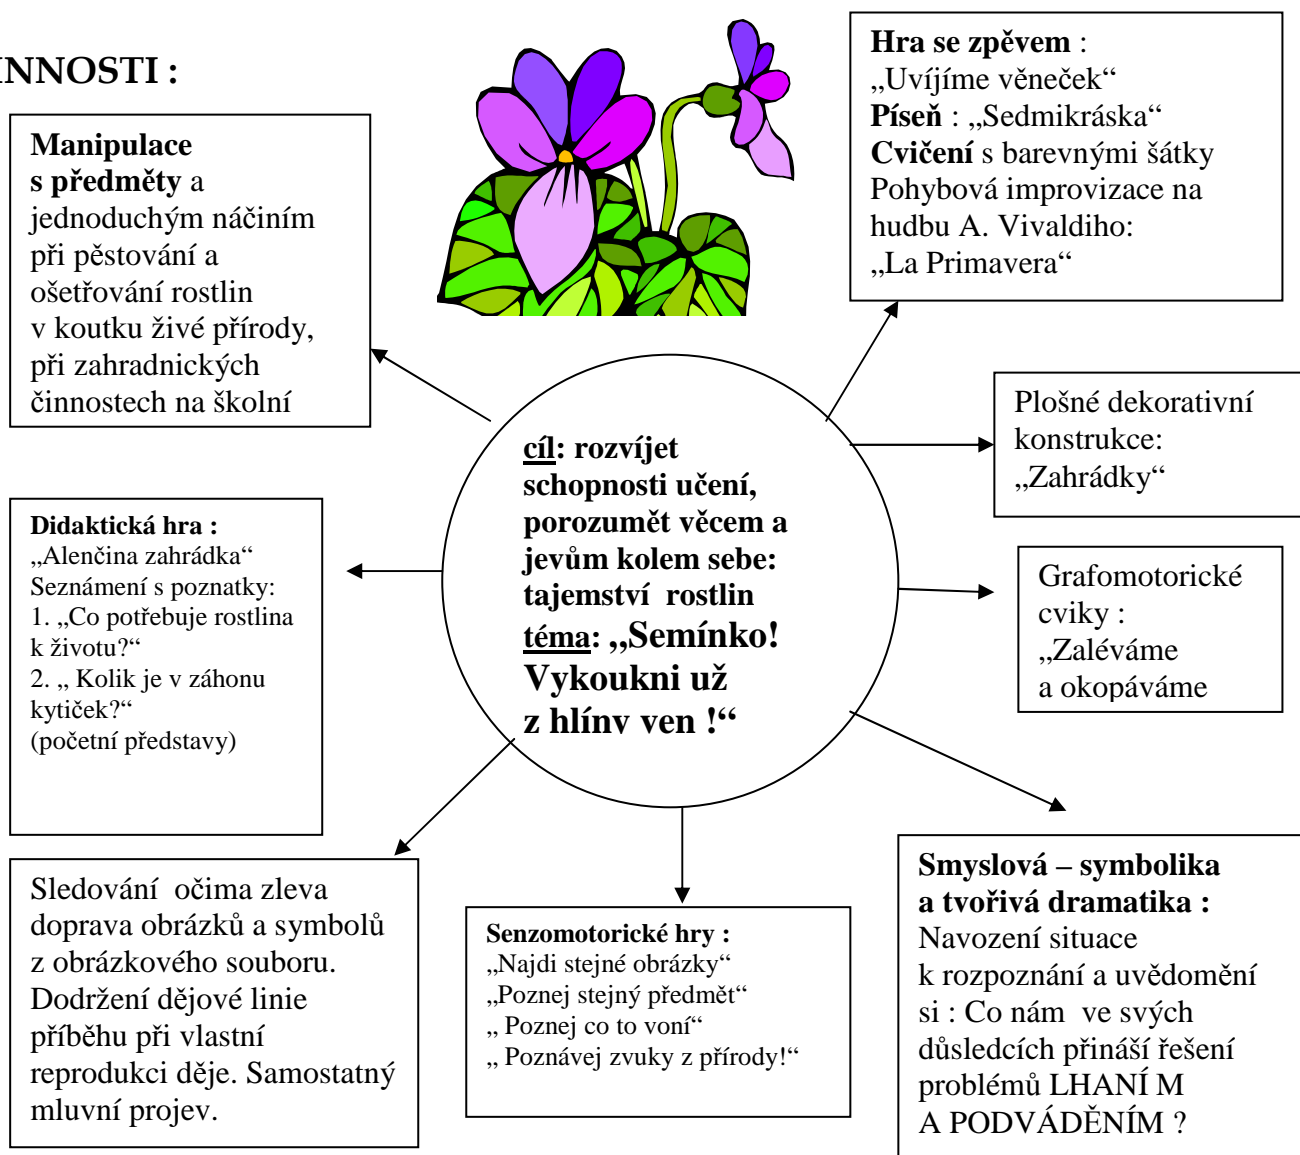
INNOSTI :

**Manipulace s předměty** a jednoduchým náčiním při pěstování a ošetřování rostlin v koutku živé přírody, při zahradnických činnostech na školní

**Hra se zpěvem** : „Uvíjíme věneček“
**Píseň** : „Sedmikráska“
**Cvičení** s barevnými šátky
Pohybová improvizace na hudbu A. Vivaldiho: „La Primavera“

Plošné dekorativní konstrukce: „Zahrádky“

**cíl: rozvíjet schopnosti učení, porozumět věcem a jevům kolem sebe: tajemství rostlin**
**téma: „Semínko! Vykoukni už z hlíny ven !“**

**Didaktická hra :**
„Alenčina zahrádka“
Seznámení s poznatky:
1. „Co potřebuje rostlina k životu?“
2. „ Kolik je v záhonu kytiček?“
(početní představy)

Grafomotorické cviky : „Zaléváme a okopáváme

Sledování očima zleva doprava obrázků a symbolů z obrázkového souboru. Dodržení dějové linie příběhu při vlastní reprodukci děje. Samostatný mluvní projev.

**Senzomotorické hry :**
„Najdi stejné obrázky“
„Poznej stejný předmět“
„ Poznej co to voní“
„ Poznávej zvuky z přírody!“

**Smyslová – symbolika a tvořivá dramatika :**
Navození situace k rozpoznání a uvědomění si : Co nám ve svých důsledcích přináší řešení problémů LHANÍ M A PODVÁDĚNÍM ?